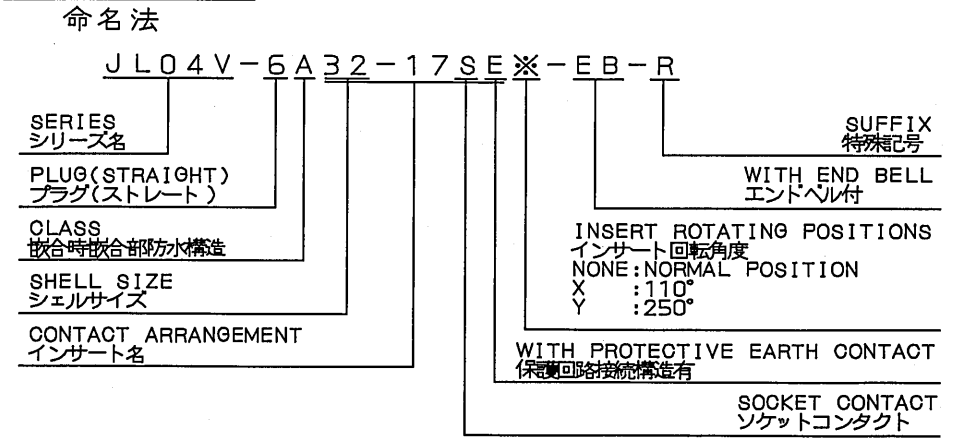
命名法

JL04V-6A32-17SE※-EB-R

SERIES
シリーズ名

PLUG(STRAIGHT)
プラグ(ストレート)

CLASS
嵌合時嵌合部防水構造

SHELL SIZE
シェルサイズ

CONTACT ARRANGEMENT
インサート名

SUFFIX
特殊記号

WITH END BELL
エンドベル付

INSERT ROTATING POSITIONS
インサート回転角度
NONE:NORMAL POSITION
X :110°
Y :250°

WITH PROTECTIVE EARTH CONTACT
保護回路接続構造有

SOCKET CONTACT
ソケットコンタクト